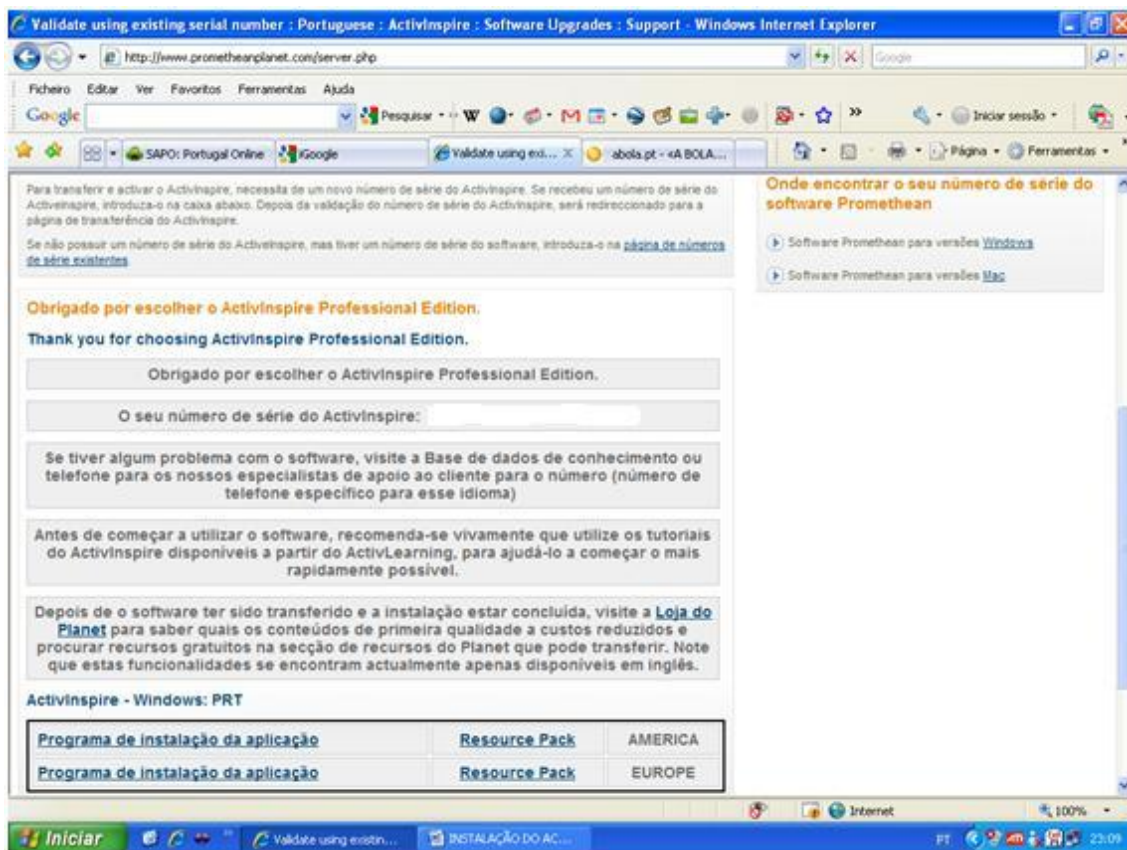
Validate using existing serial number : Portuguese : ActivInspire : Software Upgrades : Support - Windows Internet Explorer

http://www.prometheanplanet.com/server.php

Google

Ficheiro Editar Ver Favoritos Ferramentas Ajuda

Google Pesquisar Iniciar sessão

SAPO: Portugal Online iGoogle Validate using exi... abola.pt - «A BOLA... Página Ferramentas

Para transferir e activar o ActivInspire, necessita de um novo número de série do ActivInspire. Se recebeu um número de série do ActivInspire, introduza-o na caixa abaixo. Depois da validação do número de série do ActivInspire, será redireccionado para a página de transferência do ActivInspire.

Se não possuir um número de série do ActivInspire, mas tiver um número de série do software, introduza-o na página de números de série existentes.

Obrigado por escolher o ActivInspire Professional Edition.

Thank you for choosing ActivInspire Professional Edition.

Obrigado por escolher o ActivInspire Professional Edition.

O seu número de série do ActivInspire:

Se tiver algum problema com o software, visite a Base de dados de conhecimento ou telefone para os nossos especialistas de apoio ao cliente para o número (número de telefone específico para esse idioma)

Antes de começar a utilizar o software, recomenda-se vivamente que utilize os tutoriais do ActivInspire disponíveis a partir do ActivLearning, para ajudá-lo a começar o mais rapidamente possível.

Depois de o software ter sido transferido e a instalação estar concluída, visite a Loja do Planet para saber quais os conteúdos de primeira qualidade a custos reduzidos e procurar recursos gratuitos na secção de recursos do Planet que pode transferir. Note que estas funcionalidades se encontram actualmente apenas disponíveis em inglês.

ActivInspire - Windows: PRT

| Programa de instalação da aplicação | Resource Pack | AMERICA |
|---|---|---|
| Programa de instalação da aplicação | Resource Pack | EUROPE |

Onde encontrar o seu número de série do software Promethean

Software Promethean para versões Windows

Software Promethean para versões Mac

Internet 100%

Iniciar Validate using existin... INSTALAÇÃO DO AC... PT 23:09